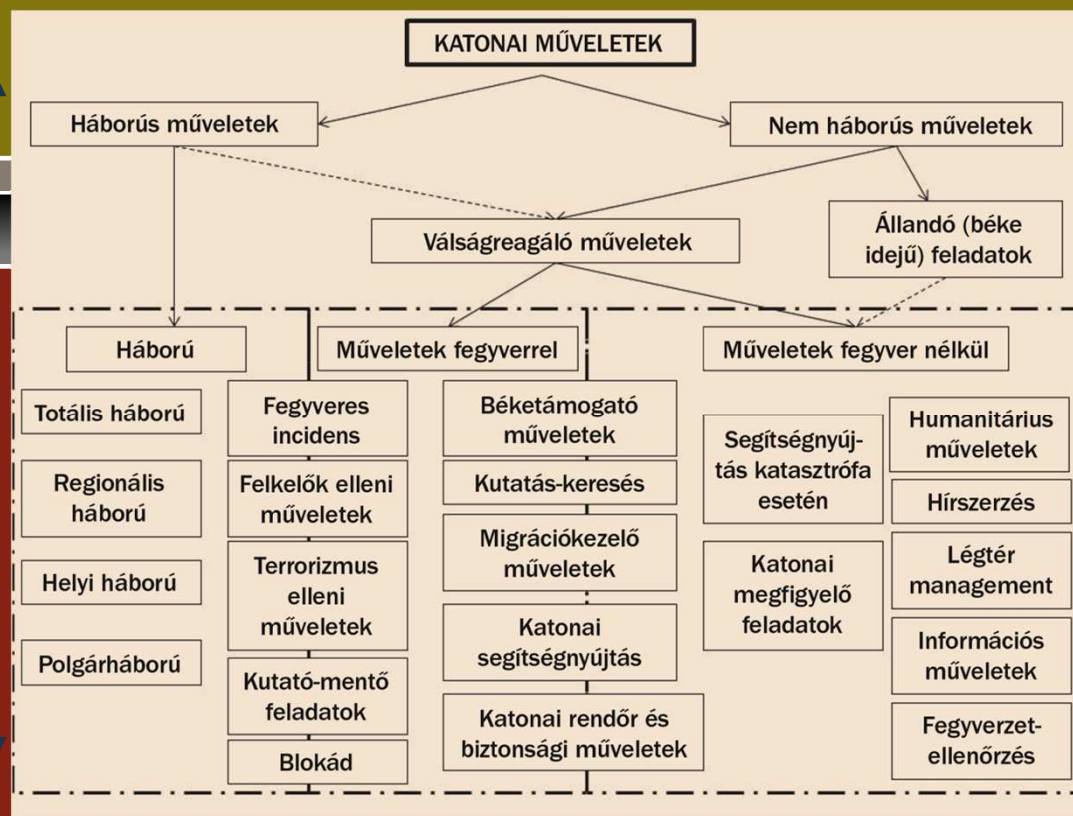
KATONAI MŰVELETEK

Háborús műveletek

Nem háborús műveletek

Válságreagáló műveletek

Állandó (béke idejű) feladatok

Háború

Műveletek fegyverrel

Műveletek fegyver nélkül

Totális háború

Regionális háború

Helyi háború

Polgárháború

Fegyveres incidens

Felkelők elleni műveletek

Terrorizmus elleni műveletek

Kutató-mentő feladatok

Blokád

Béketámogató műveletek

Kutatás-keresés

Migrációkezelő műveletek

Katonai segítségnyújtás

Katonai rendőr és biztonsági műveletek

Segítségnyújtás katasztrófa esetén

Katonai megfigyelő feladatok

Humanitárius műveletek

Hírszerzés

Légtér management

Információs műveletek

Fegyverzet-ellenőrzés